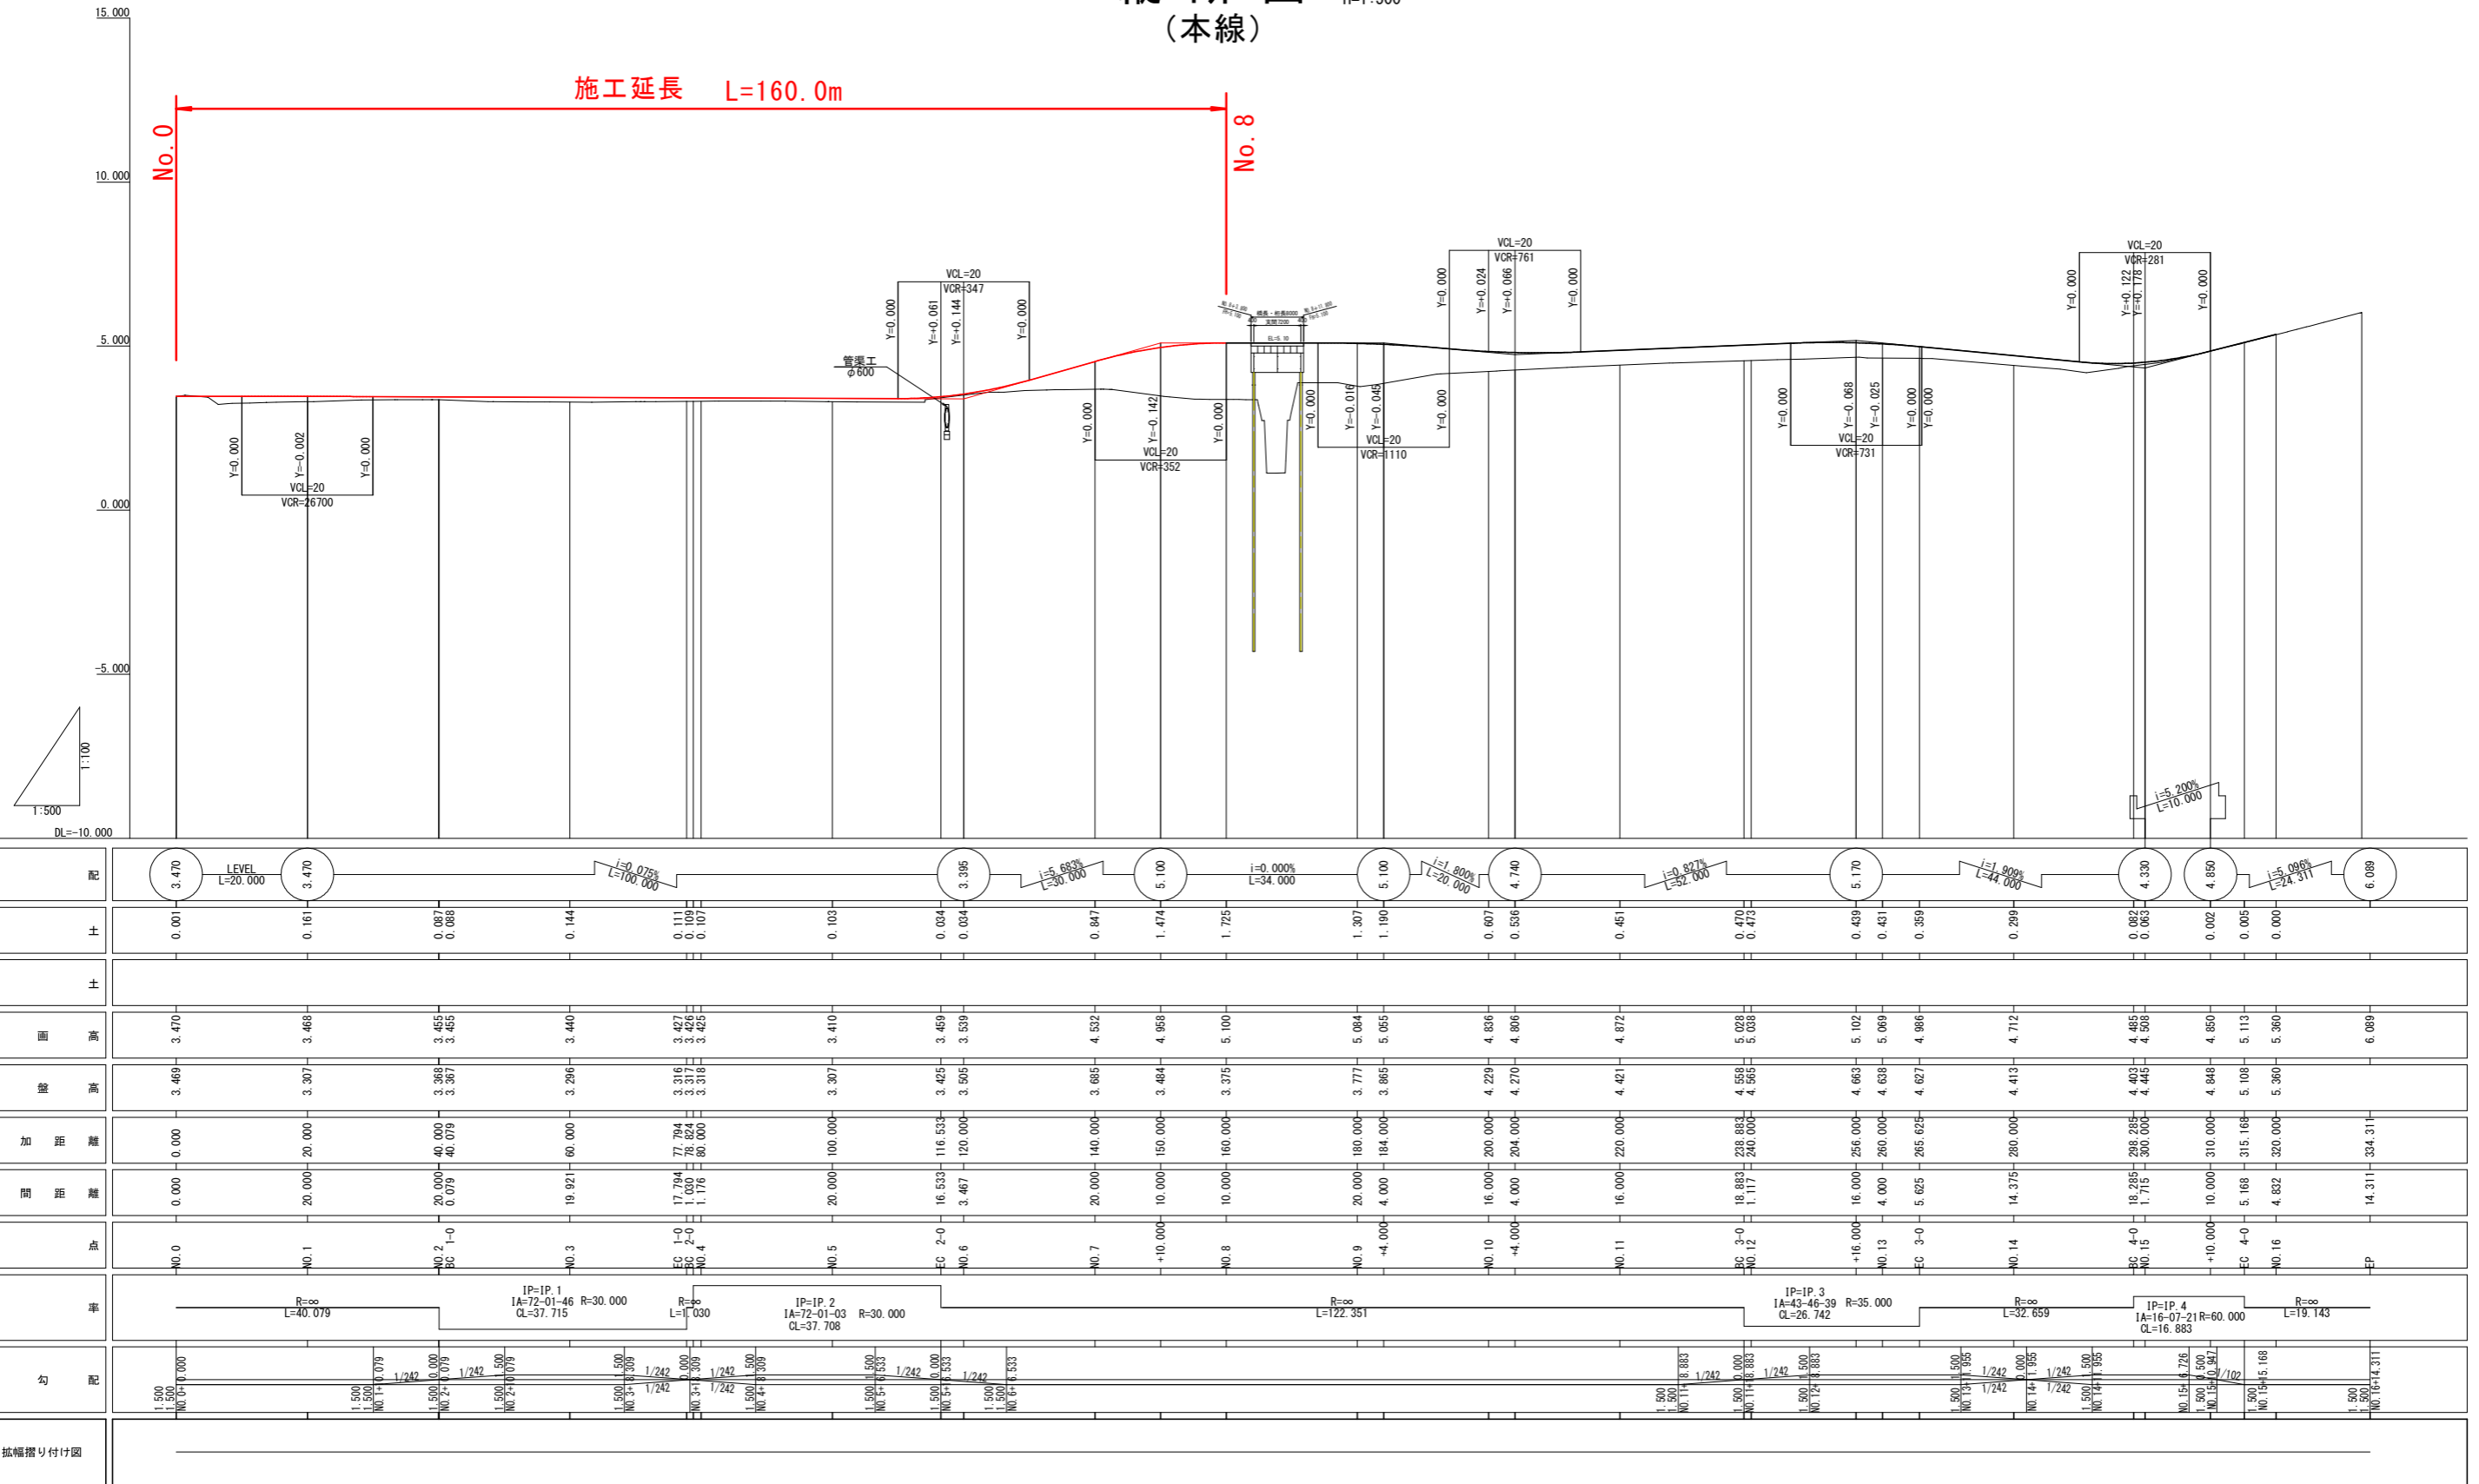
(本線)

施工延長 L=160.0m

No.0
No.8

15.000
10.000
5.000
0.000
-5.000
DL=-10.000

1:100
1:500

管渠工
φ600

VCL=20
VCR=26700
VCL=20
VCR=347
VCL=20
VCR=352
VCL=20
VCR=1110
VCL=20
VCR=761
VCL=20
VCR=731
VCL=20
VCR=281

Y=0.000 Y=-0.002 Y=0.000
Y=0.000 Y=+0.061 Y=+0.144 Y=0.000
Y=0.000 Y=-0.142 Y=0.000
Y=0.000 Y=-0.016 Y=-0.045 Y=0.000
Y=0.000 Y=+0.024 Y=+0.066 Y=0.000
Y=0.000 Y=-0.068 Y=-0.025 Y=0.000 Y=0.000
Y=0.000 Y=+0.122 Y=+0.178 Y=0.000

i=5.200%
L=10.000

配
3.470 LEVEL L=20.000 3.470 i=0.075% L=100.000 3.395 i=5.683% L=30.000 5.100 i=0.000% L=34.000 5.100 i=1.800% L=20.000 4.740 i=0.827% L=52.000 5.170 i=1.909% L=44.000 4.330 4.850 i=5.096% L=24.311 6.089

土
0.001 0.161 0.087 0.088 0.144 0.111 0.109 0.107 0.103 0.034 0.034 0.847 1.474 1.725 1.307 1.190 0.607 0.536 0.451 0.470 0.473 0.439 0.431 0.359 0.299 0.082 0.063 0.002 0.005 0.000

土

画 高
3.470 3.468 3.455 3.455 3.440 3.427 3.426 3.425 3.410 3.459 3.539 4.532 4.958 5.100 5.084 5.055 4.836 4.806 4.872 5.028 5.038 5.102 5.069 4.986 4.712 4.485 4.508 4.850 5.113 5.360 6.089

盤 高
3.469 3.307 3.368 3.367 3.296 3.316 3.317 3.318 3.307 3.425 3.505 3.685 3.484 3.375 3.777 3.865 4.229 4.270 4.421 4.558 4.565 4.663 4.638 4.627 4.413 4.403 4.445 4.848 5.108 5.360

加 距 離
0.000 20.000 40.000 40.079 60.000 77.794 78.824 80.000 100.000 116.533 120.000 140.000 150.000 160.000 180.000 184.000 200.000 204.000 220.000 238.883 240.000 256.000 260.000 265.625 280.000 298.285 300.000 310.000 315.168 320.000 334.311

間 距 離
0.000 20.000 20.000 0.079 19.921 17.794 1.030 1.176 20.000 16.533 3.467 20.000 10.000 10.000 20.000 4.000 16.000 4.000 16.000 18.883 1.117 16.000 4.000 5.625 14.375 18.285 1.715 10.000 5.168 4.832 14.311

点
NO.0 NO.1 NO.2 BC 1-0 NO.3 EC 1-0 BC 2-0 NO.4 NO.5 EC 2-0 NO.6 NO.7 +10.000 NO.8 NO.9 +4.000 NO.10 +4.000 NO.11 BC 3-0 NO.12 +16.000 NO.13 EC 3-0 NO.14 BC 4-0 NO.15 +10.000 EC 4-0 NO.16 EP

率
R=∞ L=40.079
IP=IP.1 IA=72-01-46 R=30.000 CL=37.715
R=∞ L=1.030
IP=IP.2 IA=72-01-03 R=30.000 CL=37.708
R=∞ L=122.351
IP=IP.3 IA=43-46-39 R=35.000 CL=26.742
R=∞ L=32.659
IP=IP.4 IA=16-07-21 R=60.000 CL=16.883
R=∞ L=19.143

勾 配
1.500 1.500 NO.0+0.000 1.500 1.500 NO.1+0.079 1/242 1.500 0.000 NO.2+0.079 1/242 1.500 NO.2+10.079 1.500 1.500 NO.3+8.309 1/242 1/242 0.000 NO.3+8.309 1/242 1/242 1.500 NO.4+8.309 1.500 1.500 NO.5+6.533 1/242 1.500 0.000 NO.5+16.533 1/242 1.500 1.500 NO.6+6.533 1.500 1.500 NO.11+8.883 1/242 1.500 0.000 NO.11+18.883 1/242 1.500 NO.12+8.883 1.500 1.500 NO.13+11.955 1/242 1/242 0.000 NO.14+1.955 1/242 1/242 1.500 NO.14+11.955 NO.15+6.726 1.500 0.500 NO.15+9.947 1/102 1.500 NO.15+15.168 1.500 1.500 NO.16+14.311

拡幅摺り付け図